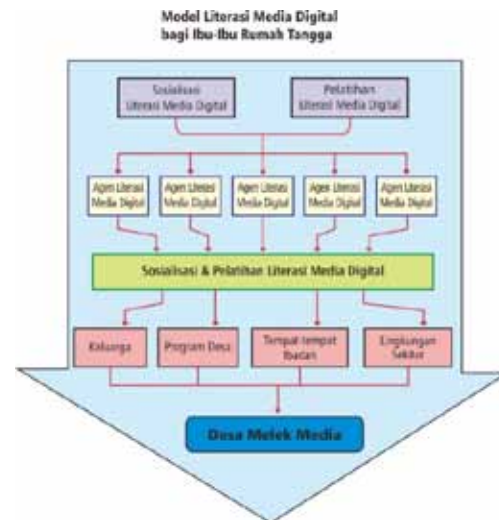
Model Literasi Media Digital bagi Ibu-Ibu Rumah Tangga

Sosialisasi Literasi Media Digital

Pelatihan Literasi Media Digital

Agen Literasi Media Digital

Agen Literasi Media Digital

Agen Literasi Media Digital

Agen Literasi Media Digital

Agen Literasi Media Digital

Sosialisasi & Pelatihan Literasi Media Digital

Keluarga

Program Desa

Tempat-tempat Ibadah

Lingkungan Sekitar

Desa Melek Media